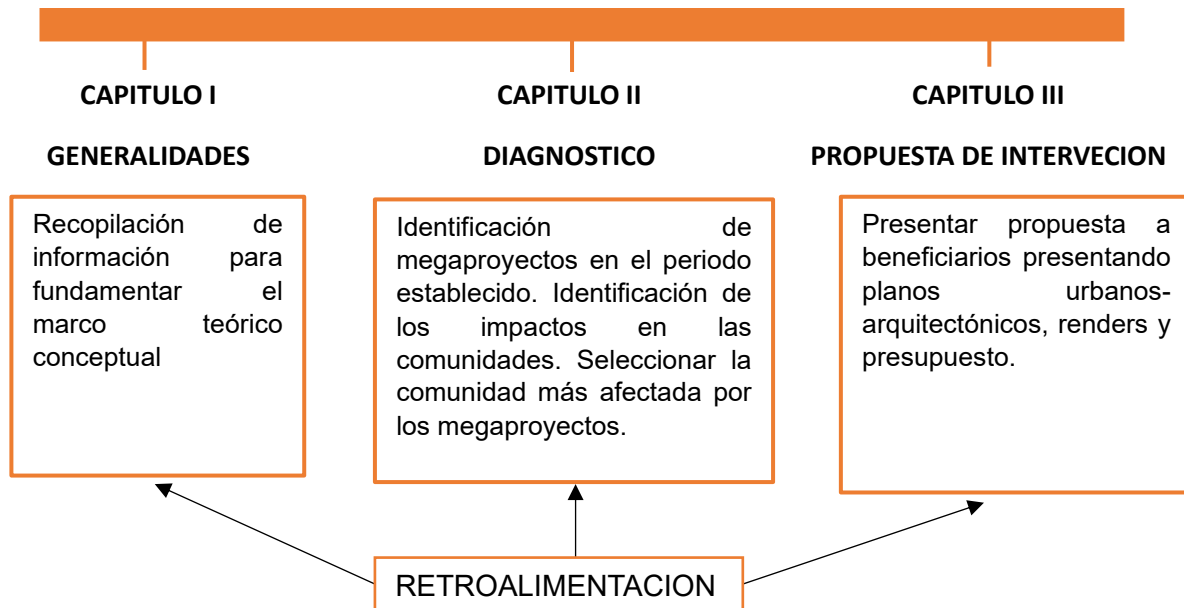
CAPITULO I

GENERALIDADES

Recopilación de información para fundamentar el marco teórico conceptual

CAPITULO II

DIAGNOSTICO

Identificación de megaproyectos en el periodo establecido. Identificación de los impactos en las comunidades. Seleccionar la comunidad más afectada por los megaproyectos.

CAPITULO III

PROPUESTA DE INTERVECION

Presentar propuesta a beneficiarios presentando planos urbanos-arquitectónicos, renders y presupuesto.

RETROALIMENTACION